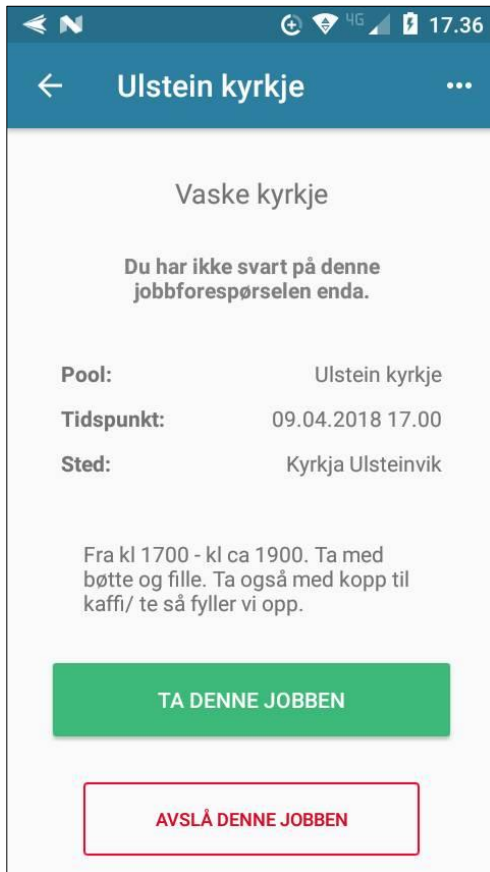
4G 17.36

←  Ulstein kyrkje  •••

Vaske kyrkje

Du har ikke svart på denne jobbforespørselen enda.

Pool: Ulstein kyrkje
Tidspunkt: 09.04.2018 17.00
Sted: Kyrkja Ulsteinvik

Fra kl 1700 - kl ca 1900. Ta med bøtte og fille. Ta også med kopp til kaffi/ te så fyller vi opp.

TA DENNE JOBBEN

AVSLÅ DENNE JOBBEN